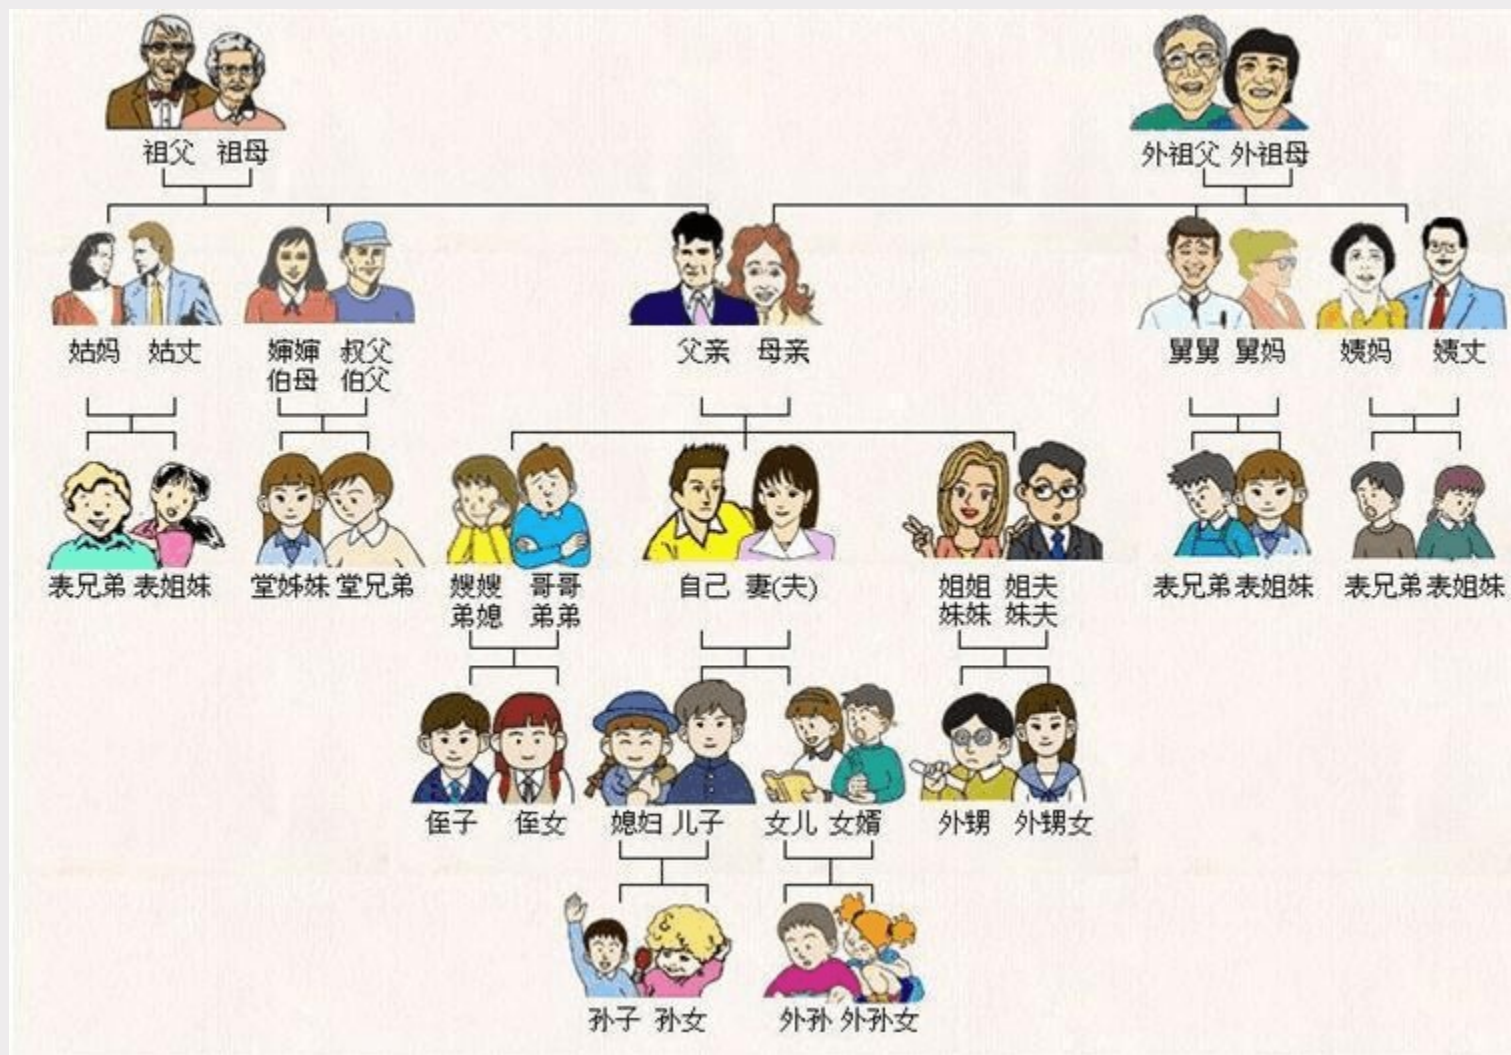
祖父 祖母

外祖父 外祖母

姑妈 姑丈

婶婶 叔父
伯母 伯父

父亲 母亲

舅舅 舅妈

姨妈 姨丈

表兄弟 表姐妹

堂姊妹 堂兄弟

嫂嫂 哥哥
弟媳 弟弟

自己 妻(夫)

姐姐 姐夫
妹妹 妹夫

表兄弟 表姐妹

表兄弟 表姐妹

侄子 侄女

媳妇 儿子

女儿 女婿

外甥 外甥女

孙子 孙女

外孙 外孙女